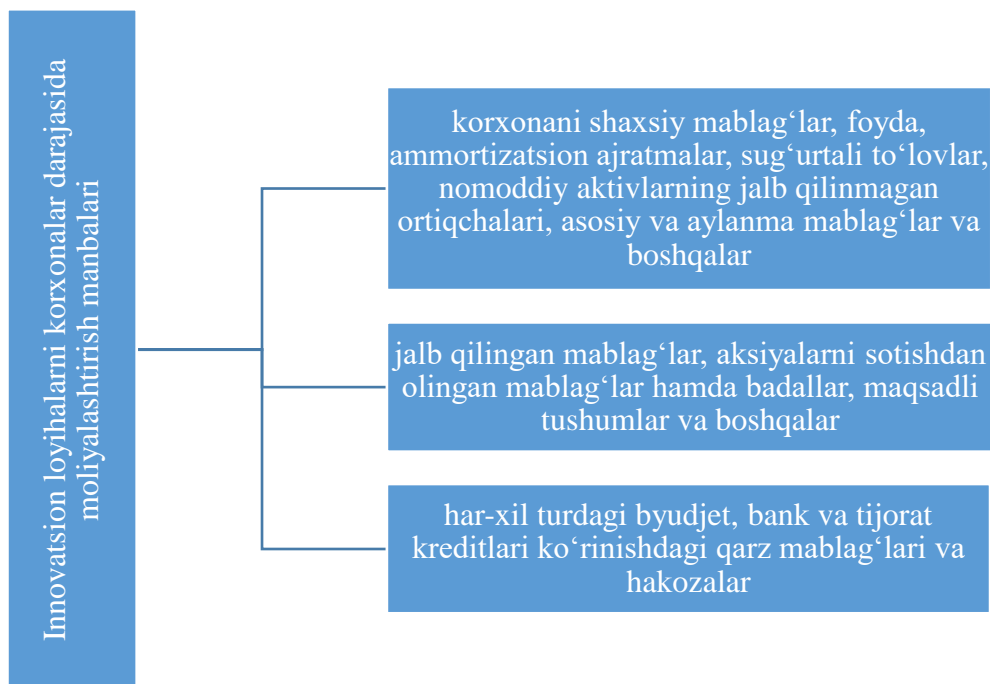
Innovatsion loyihalarni korxonalar darajasida moliyalashtirish manbalari

korxonani shaxsiy mablag‘lar, foyda, ammortizatsion ajratmalar, sug‘urtali to‘lovlar, nomoddiy aktivlarning jalb qilinmagan ortiqchalari, asosiy va aylanma mablag‘lar va boshqalar

jalb qilingan mablag‘lar, aksiyalarni sotishdan olingan mablag‘lar hamda badallar, maqsadli tushumlar va boshqalar

har-xil turdagi byudjet, bank va tijorat kreditlari ko‘rinishdagi qarz mablag‘lari va hakozalar